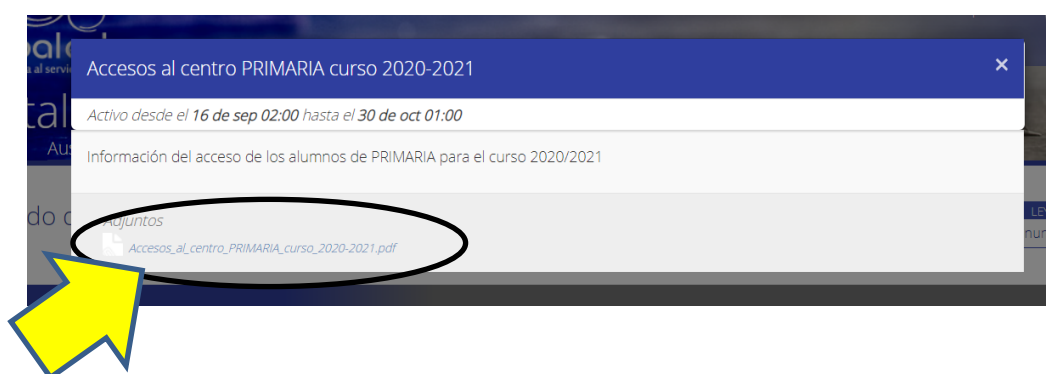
Accesos al centro PRIMARIA curso 2020-2021

×

Activo desde el 16 de sep 02:00 hasta el 30 de oct 01:00

Información del acceso de los alumnos de PRIMARIA para el curso 2020/2021

Adjuntos

Accesos_al_centro_PRIMARIA_curso_2020-2021.pdf